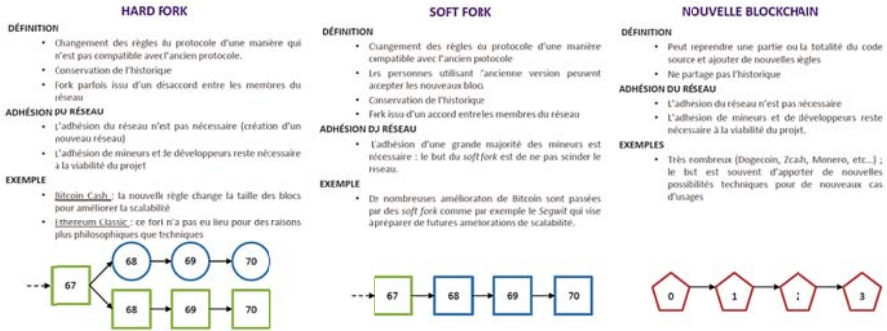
HARD FORK

DÉFINITION

- Changement des règles du protocole d'une manière qui n'est pas compatible avec l'ancien protocole.
- Conservation de l'historique
- Fork parfois issu d'un désaccord entre les membres du réseau

ADHÉSION DU RÉSEAU

- L'adhésion du réseau n'est pas nécessaire (création d'un nouveau réseau)
- L'adhésion de mineurs et de développeurs reste nécessaire à la viabilité du projet

EXEMPLE

- Bitcoin Cash : la nouvelle règle change la taille des blocs pour améliorer la scalabilité
- Ethereum Classic : ce fork n'a pas eu lieu pour des raisons plus philosophiques que techniques

67
68
69
70
68
69
70

SOFT FORK

DÉFINITION

- Changement des règles du protocole d'une manière compatible avec l'ancien protocole
- Les personnes utilisant l'ancienne version peuvent accepter les nouveaux blocs
- Conservation de l'historique
- Fork issu d'un accord entre les membres du réseau

ADHÉSION DU RÉSEAU

- L'adhésion d'une grande majorité des mineurs est nécessaire : le but du soft fork est de ne pas scinder le réseau.

EXEMPLE

- De nombreuses améliorations de Bitcoin sont passées par des soft fork comme par exemple le Segwit qui vise à préparer de futures améliorations de scalabilité.

67
68
69
70

NOUVELLE BLOCKCHAIN

DÉFINITION

- Peut reprendre une partie ou la totalité du code source et ajouter de nouvelles règles
- Ne partage pas l'historique

ADHÉSION DU RÉSEAU

- L'adhésion du réseau n'est pas nécessaire
- L'adhésion de mineurs et de développeurs reste nécessaire à la viabilité du projet.

EXEMPLES

- Très nombreux (Dogecoin, Zcash, Monero, etc...) ; le but est souvent d'apporter de nouvelles possibilités techniques pour de nouveaux cas d'usages

0
1
2
3